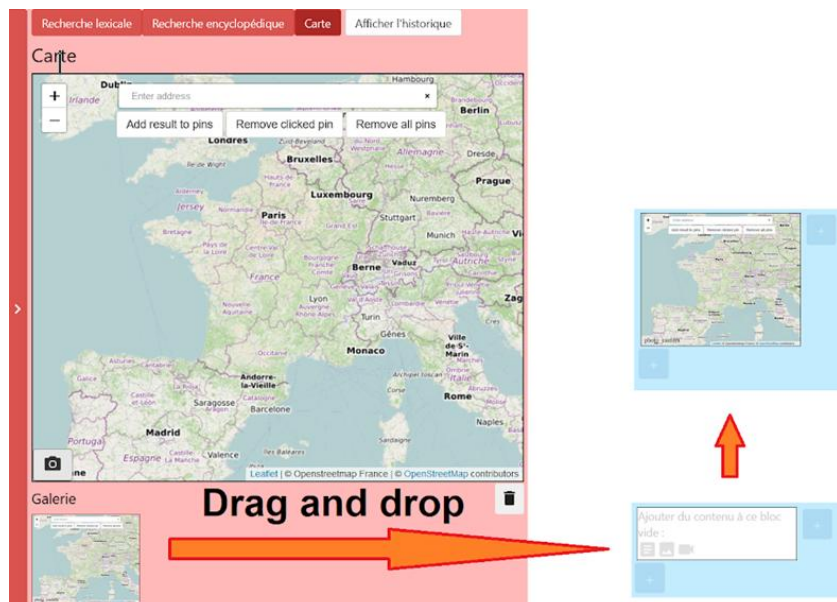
Recherche lexicale Recherche encyclopédique Carte Afficher l'historique

Carte

+
−
Enter address ×
Add result to pins Remove clicked pin Remove all pins

Dublin Irlande Londres Bruxelles Luxembourg Paris Hamburg Berlin Dresde Prague Nuremberg Stuttgart Munich Jersey Bretagne France Lyon Berne Vaduz Turin Gênes Monaco Andorre-la-Vieille Barcelone Saragosse Madrid Valence Portugal Espagne Rome Naples Ville de Saint-Marin

Leaflet | © Openstreetmap France | © OpenStreetMap contributors

Galerie

Drag and drop

Ajouter du contenu à ce bloc vide :
+
+
+
+